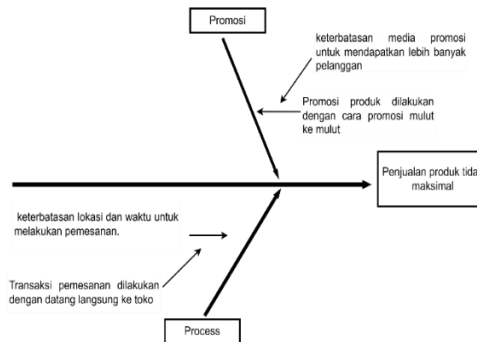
Promosi

keterbatasan media promosi untuk mendapatkan lebih banyak pelanggan

Promosi produk dilakukan dengan cara promosi mulut ke mulut

Penjualan produk tida maksimal

keterbatasan lokasi dan waktu untuk melakukan pemesanan.

Transaksi pemesanan dilakukan dengan datang langsung ke toko

Process